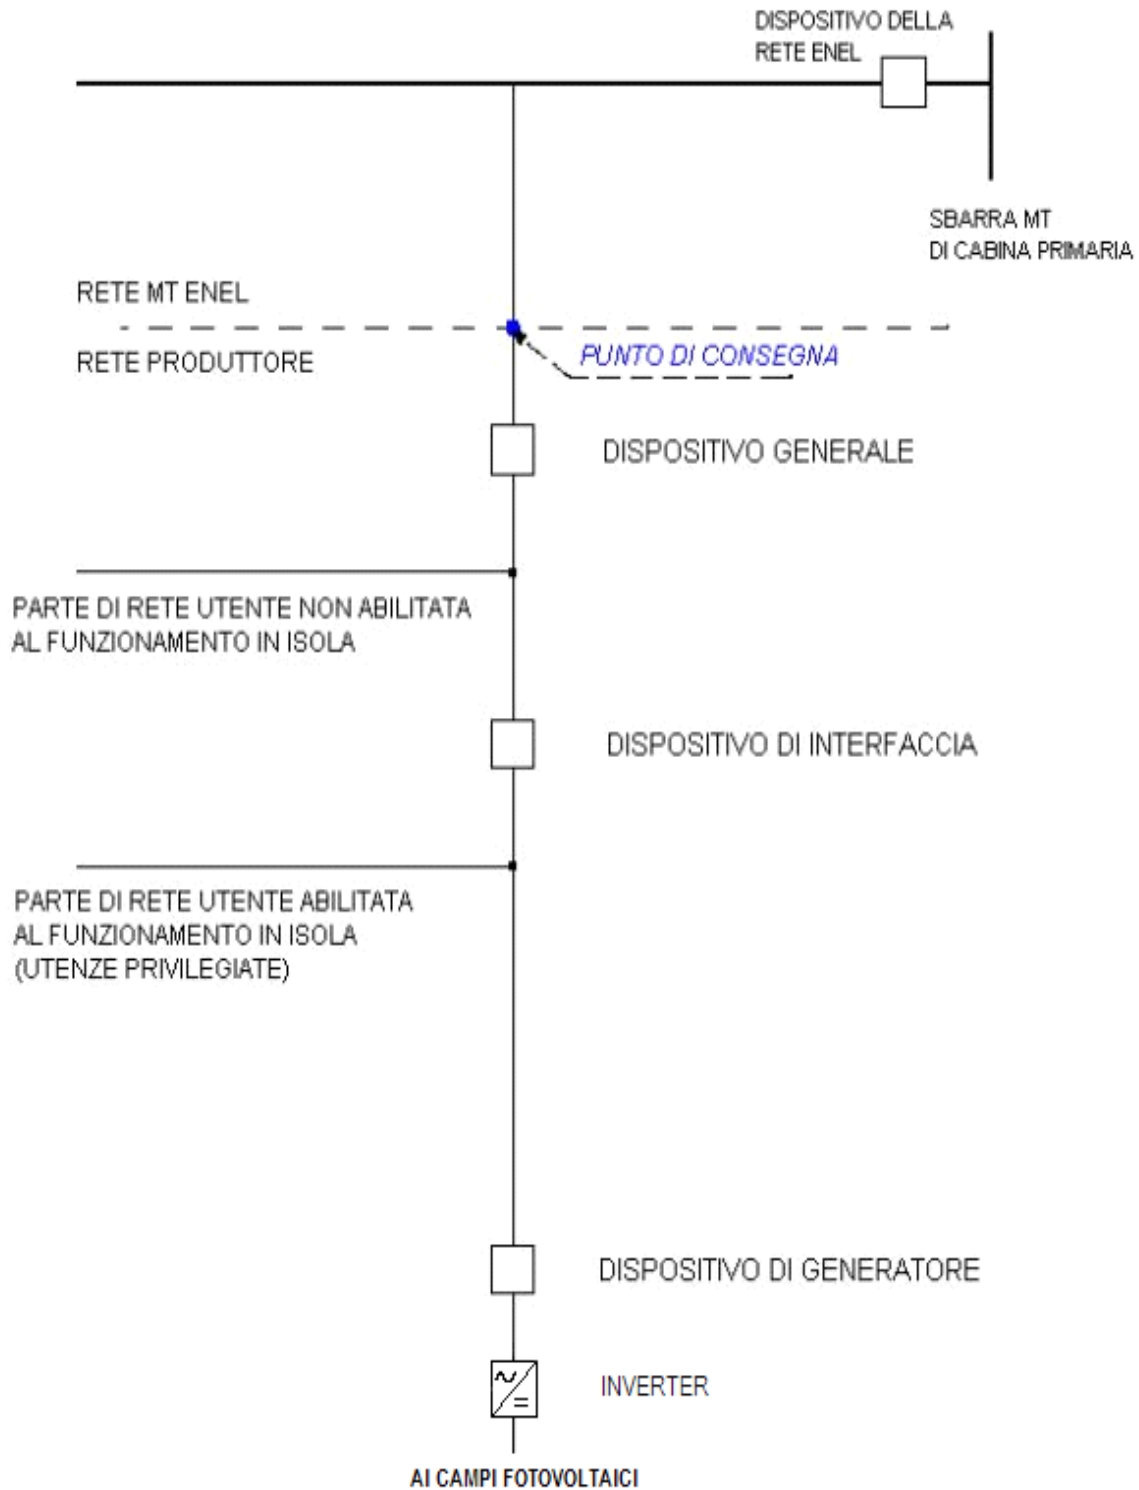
DISPOSITIVO DELLA RETE ENEL

SBARRA MT DI CABINA PRIMARIA

RETE MT ENEL

RETE PRODUTTORE

PUNTO DI CONSEGNA

DISPOSITIVO GENERALE

PARTE DI RETE UTENTE NON ABILITATA AL FUNZIONAMENTO IN ISOLA

DISPOSITIVO DI INTERFACCIA

PARTE DI RETE UTENTE ABILITATA AL FUNZIONAMENTO IN ISOLA (UTENZE PRIVILEGIATE)

DISPOSITIVO DI GENERATORE

INVERTER

AI CAMPI FOTOVOLTAICI